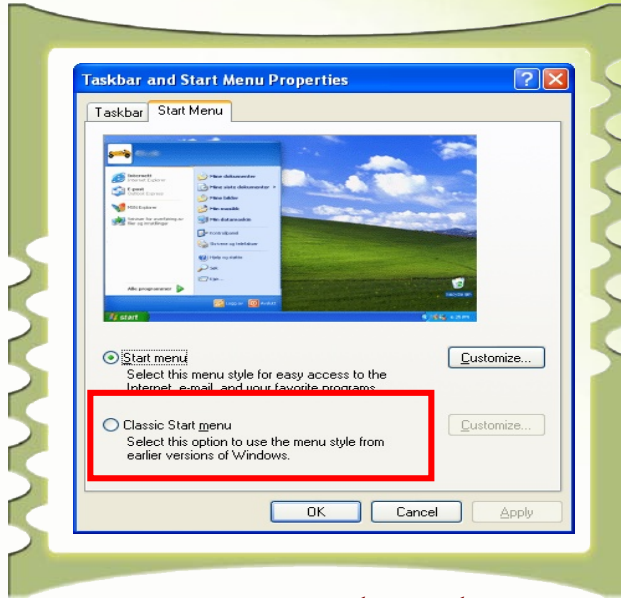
Taskbar and Start Menu Properties

Taskbar | Start Menu

Internet
E-post
MSN Explorer
Mine dokumenter
Mine siste dokumenter
Mine bilder
Min musikk
Min datamaskin
Kontrollpanel
Skrivere og telefakser
Hjelp og støtte
Søk
Kjør...
Alle programmer
Logg av
Avslutt
start

Start menu
Select this menu style for easy access to the Internet, e-mail, and your favorite programs.

Customize...

Classic Start menu
Select this option to use the menu style from earlier versions of Windows.

Customize...

OK | Cancel | Apply